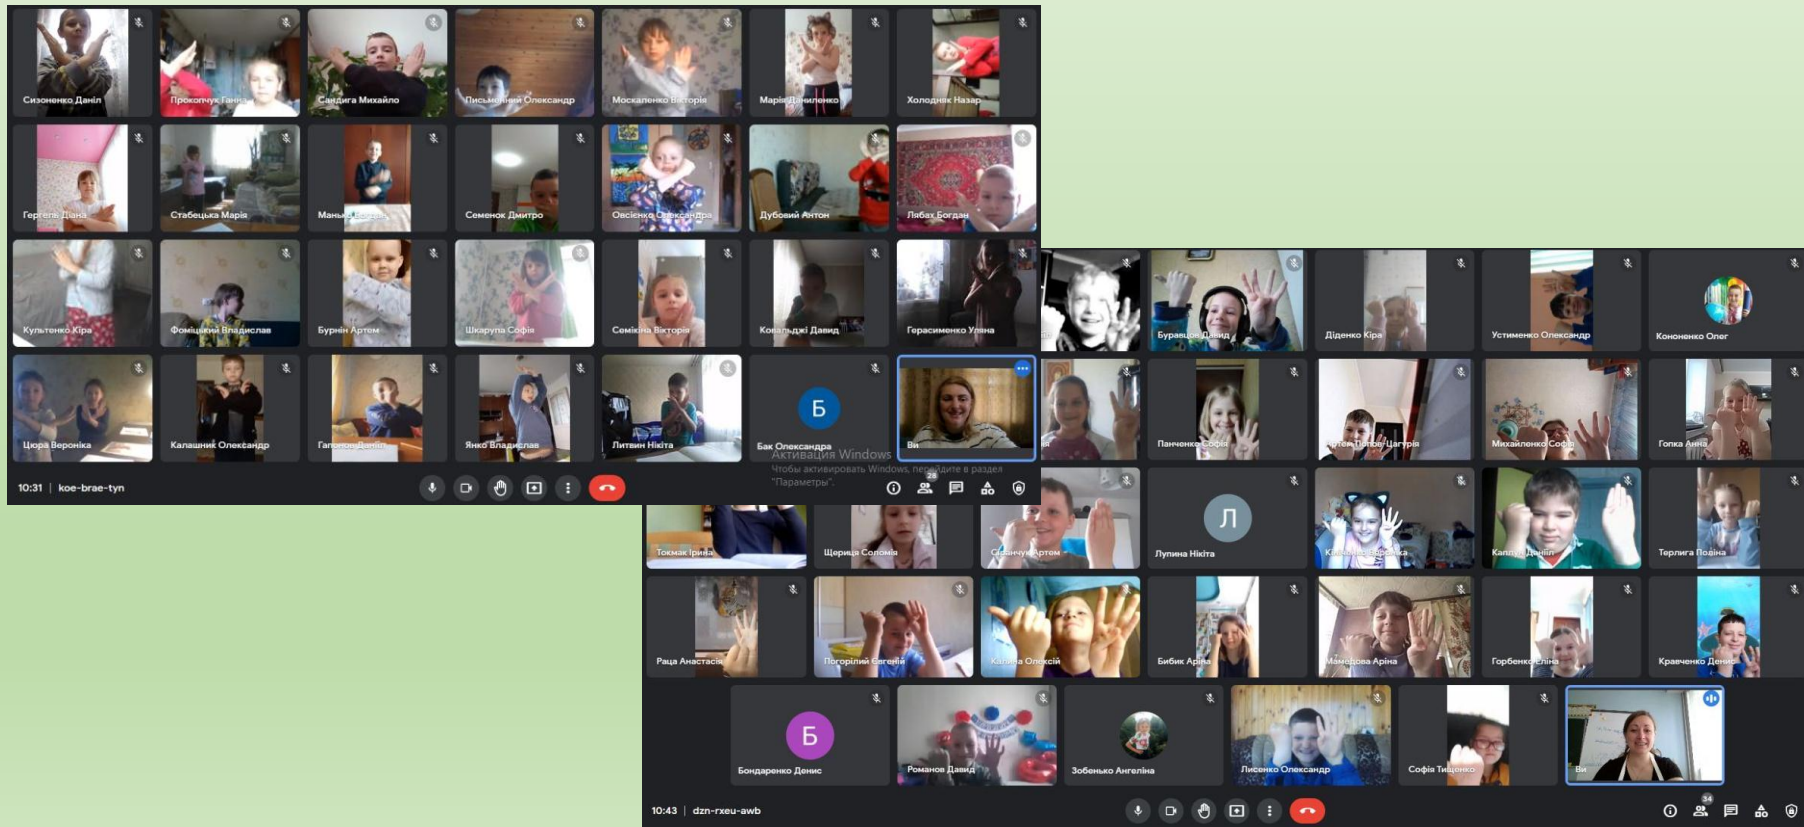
Сизоненко Даніл
Прокопчук Ганна
Сандига Михайло
Письменний Олександр
Москаленко Вікторія
Марія Даниленко
Холодняк Назар
Гергель Діана
Стабецька Марія
Маньк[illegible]
Семенок Дмитро
Овсієнко Олександра
Дубовий Антон
Лябах Богдан
Культенко Кіра
Фоміцький Владислав
Бурнін Артем
Шкарупа Софія
Семікіна Вікторія
Ковальскі Давид
Герасименко Уляна
Цюра Вероніка
Калашник Олександр
Гапонов Даніїл
Янко Владислав
Литвин Нікіта
Б
Бак Олександра
Ви
Активация Windows
Чтобы активировать Windows, перейдите в раздел "Параметры".
10:31 | koe-brae-tyn

Буравцов Давид
Діденко Кіра
Устименко Олександр
Кононенко Олег
Панченко Софія
Артем Попов-Цагурія
Михайленко Софія
Гопка Анна
Токмак Ірина
Щериця Соломія
Сизанчук Артем
Л
Лупина Нікіта
Калашник Вероніка
Калпун Даніїл
Терлига Поліна
Раца Анастасія
Погорілий Євгеній
Калина Олексій
Бибик Аріна
Мамедова Аріна
Горбенко Еліна
Кравченко Денис
Б
Бондаренко Денис
Романов Давид
Зобенько Ангеліна
Лисенко Олександр
Софія Тищенко
Ви
10:43 | dzn-rxeu-awb